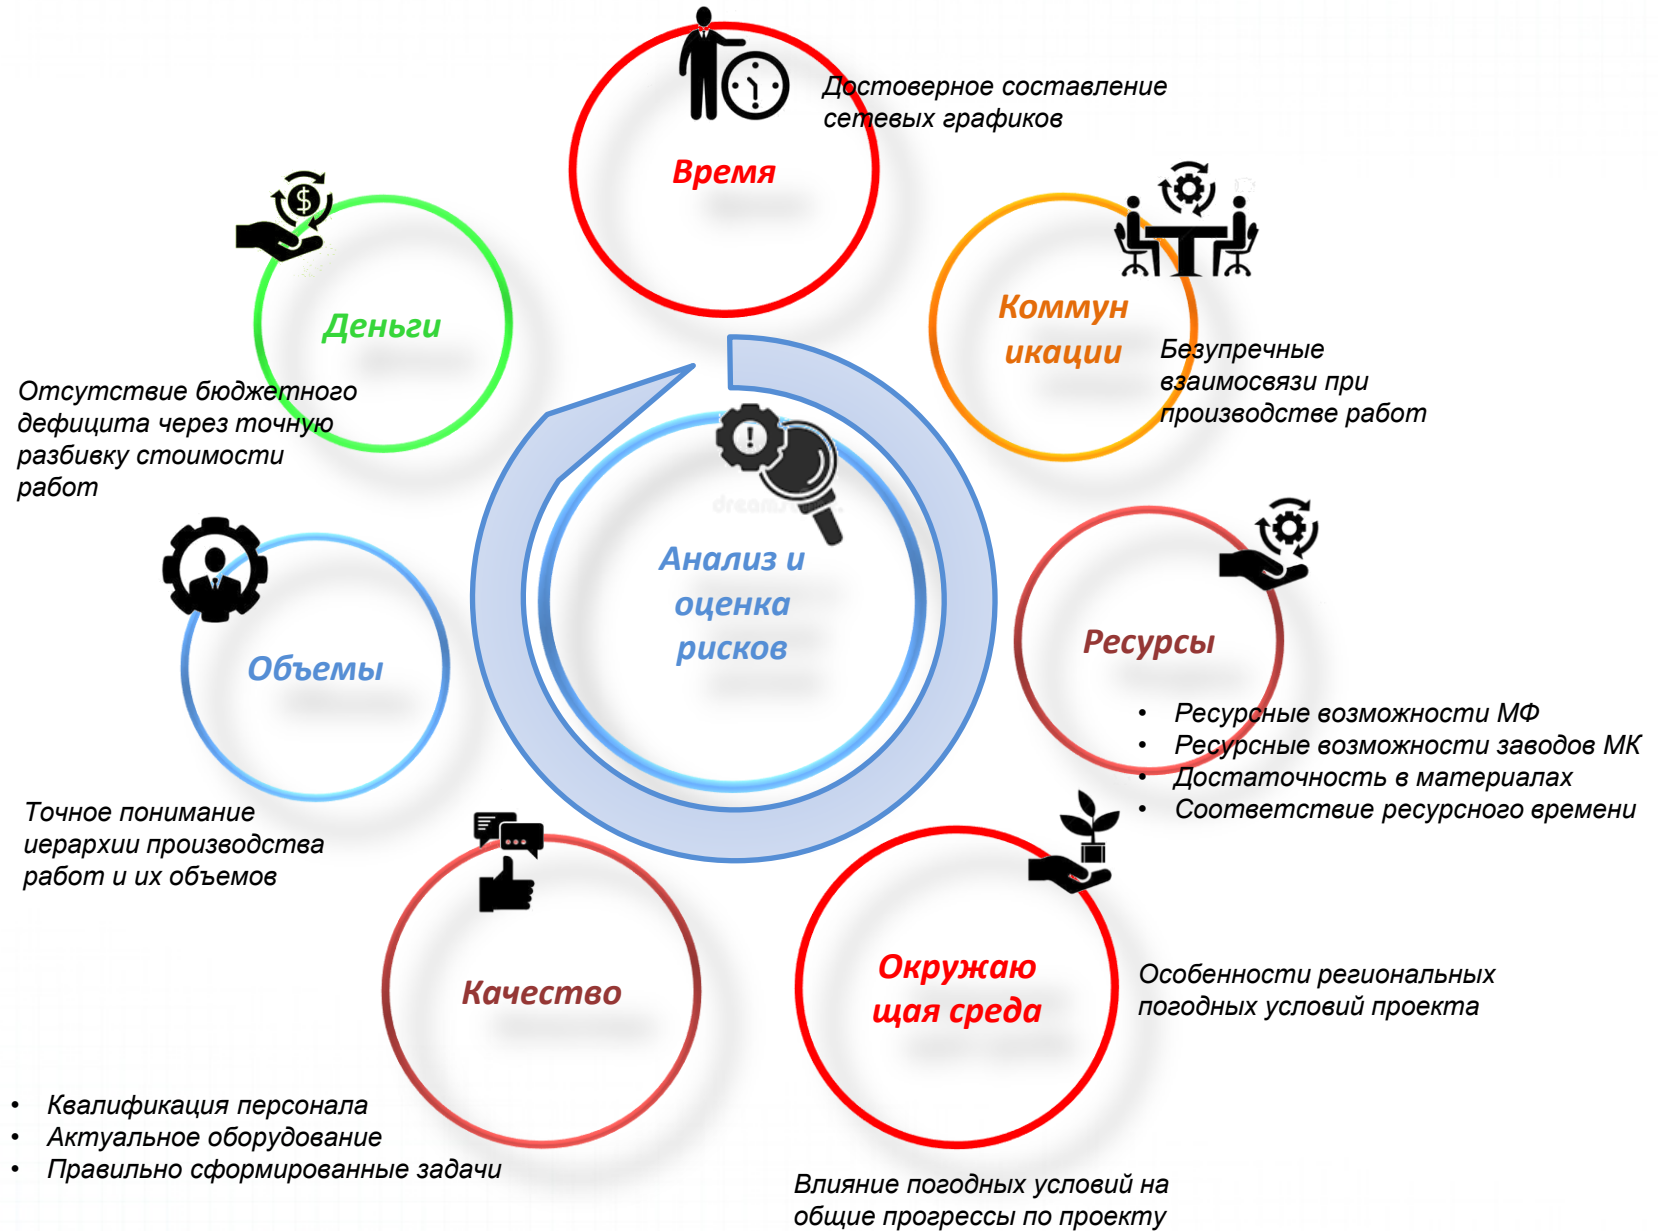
Время

Достоверное составление сетевых графиков

Деньги

Отсутствие бюджетного дефицита через точную разбивку стоимости работ

Коммун икации

Безупречные взаимосвязи при производстве работ

Анализ и оценка рисков

Объемы

Точное понимание иерархии производства работ и их объемов

Ресурсы

• Ресурсные возможности МФ
• Ресурсные возможности заводов МК
• Достаточность в материалах
• Соответствие ресурсного времени

Качество

• Квалификация персонала
• Актуальное оборудование
• Правильно сформированные задачи

Окружаю щая среда

Особенности региональных погодных условий проекта

Влияние погодных условий на общие прогрессы по проекту